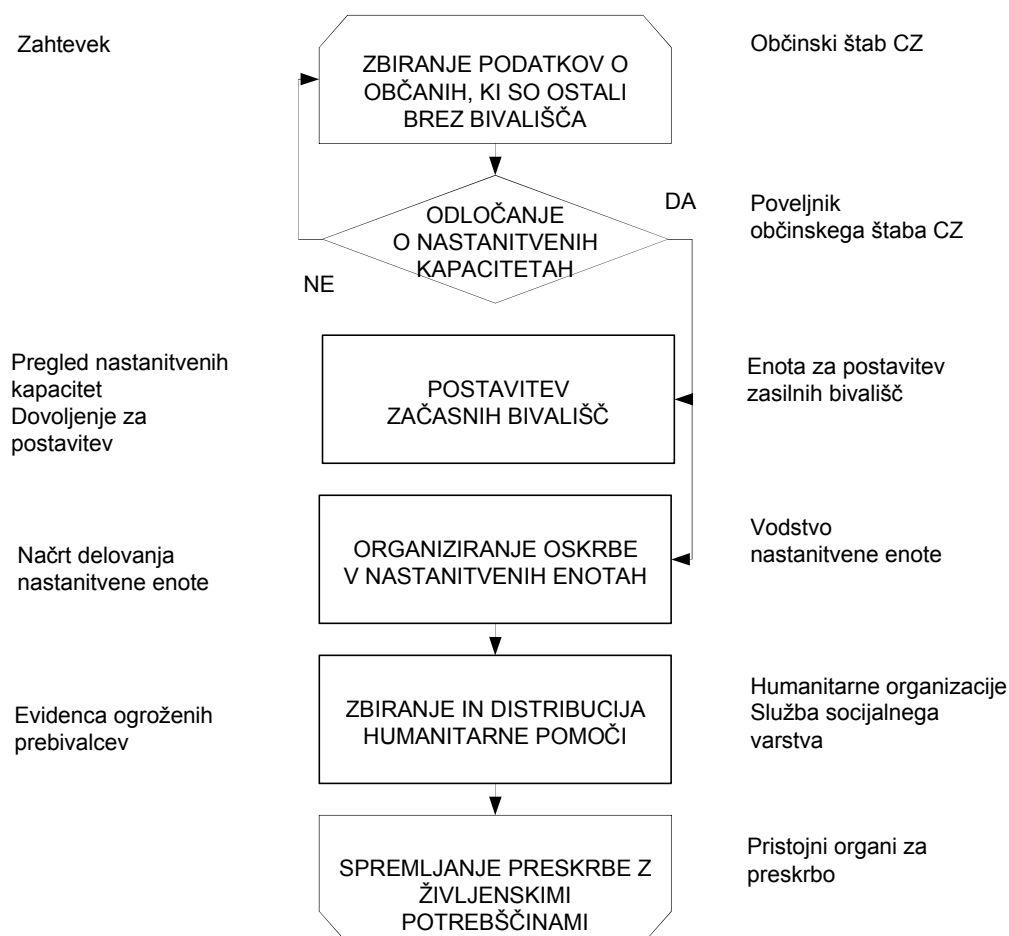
Zahtevek

ZBIRANJE PODATKOV O OBČANIH, KI SO OSTALI BREZ BIVALIŠČA

Občinski štab CZ

ODLOČANJE O NASTANITVENIH KAPACITETAH

DA

NE

Poveljnik občinskega štaba CZ

Pregled nastanitvenih kapacitet
Dovoljenje za postavitev

POSTAVITEV ZAČASNIH BIVALIŠČ

Enota za postavitev zasilnih bivališč

Načrt delovanja nastanitvene enote

ORGANIZIRANJE OSKRBE V NASTANITVENIH ENOTAH

Vodstvo nastanitvene enote

Evidenca ogroženih prebivalcev

ZBIRANJE IN DISTRIBUCIJA HUMANITARNE POMOČI

Humanitarne organizacije
Služba socijalnega varstva

SPREMLJANJE PRESKRBE Z ŽIVLJENSKIMI POTREBŠČINAMI

Pristojni organi za preskrbo